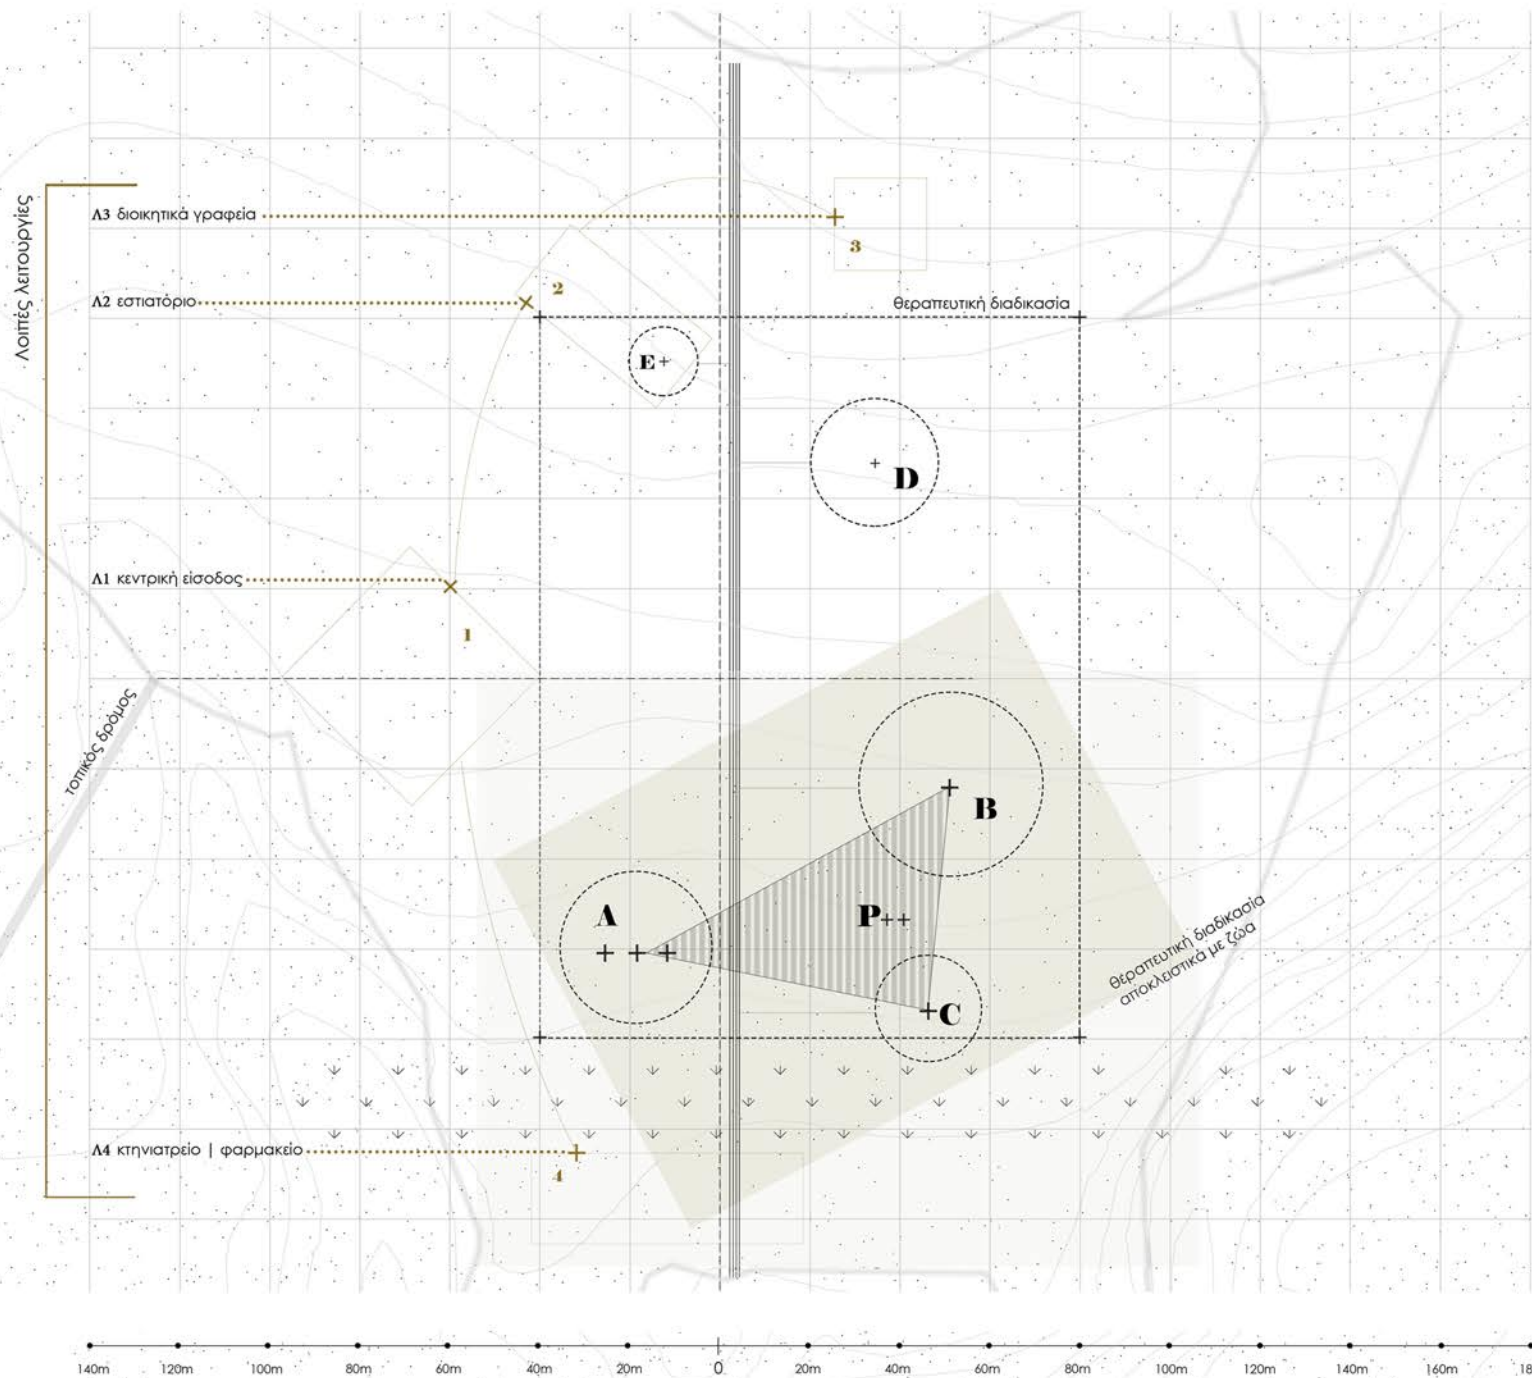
Λοιπές λειτουργίες

Λ3 διοικητικά γραφεία

3

Λ2 εστιατόριο

2

θεραπευτική διαδικασία

E+

D

Λ1 κεντρική είσοδος

1

τοπικός δρόμος

B

A

P++

C

θεραπευτική διαδικασία αποκλειστικά με ζώα

Λ4 κτηνιατρείο | φαρμακείο

4

140m 120m 100m 80m 60m 40m 20m 0 20m 40m 60m 80m 100m 120m 140m 160m 18